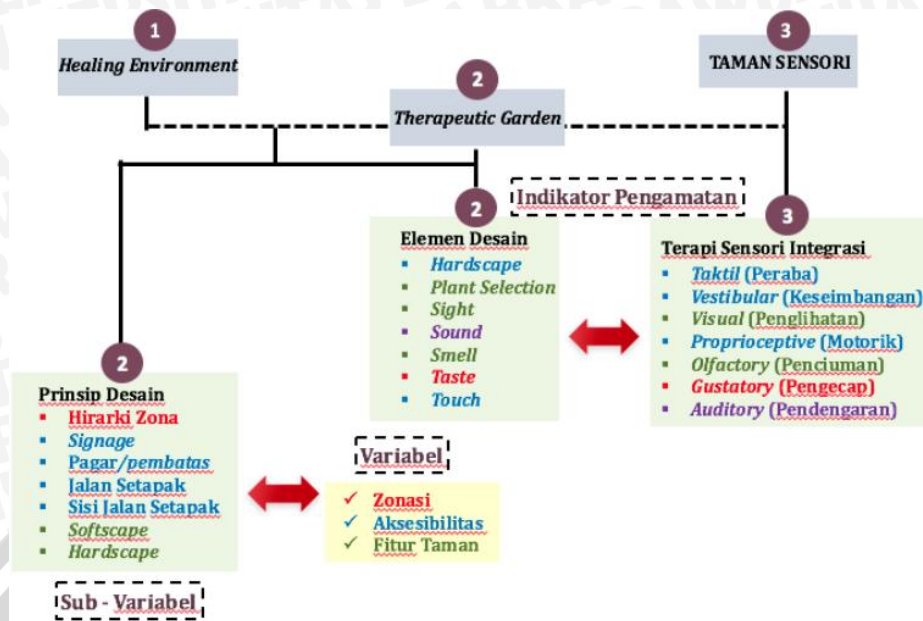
1
Healing Environment

2
Therapeutic Garden

3
TAMAN SENSORI

Indikator Pengamatan

2
Elemen Desain
- Hardscape
- Plant Selection
- Sight
- Sound
- Smell
- Taste
- Touch

3
Terapi Sensori Integrasi
- Taktil (Peraba)
- Vestibular (Keseimbangan)
- Visual (Penglihatan)
- Proprioceptive (Motorik)
- Olfactory (Penciuman)
- Gustatory (Pengecap)
- Auditory (Pendengaran)

2
Prinsip Desain
- Hirarki Zona
- Signage
- Pagar/pembatas
- Jalan Setapak
- Sisi Jalan Setapak
- Softscape
- Hardscape

Variabel
✓ Zonasi
✓ Aksesibilitas
✓ Fitur Taman

Sub - Variabel